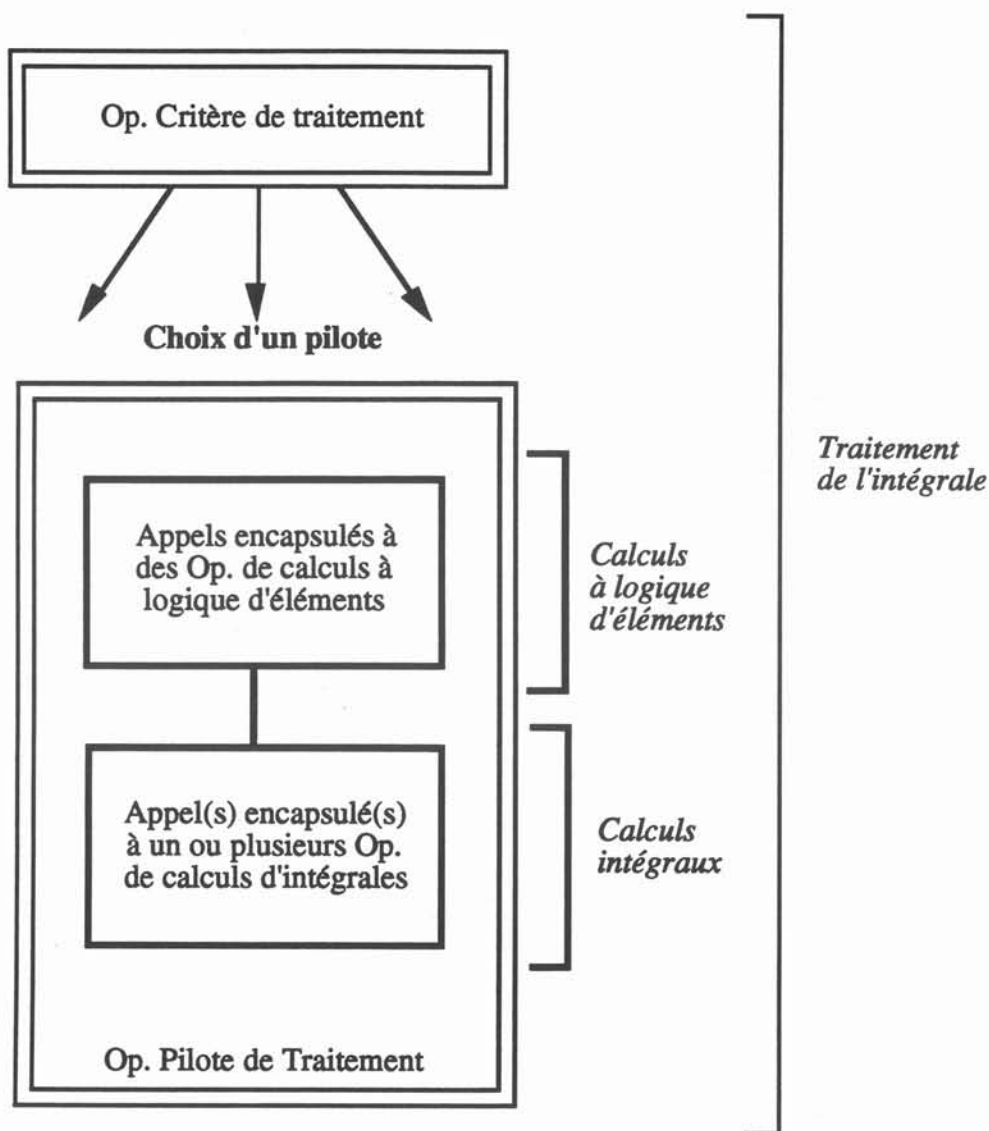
Op. Critère de traitement

Choix d'un pilote

Appels encapsulés à des Op. de calculs à logique d'éléments

Appel(s) encapsulé(s) à un ou plusieurs Op. de calculs d'intégrales

Op. Pilote de Traitement

Calculs à logique d'éléments

Calculs intégraux

Traitement de l'intégrale